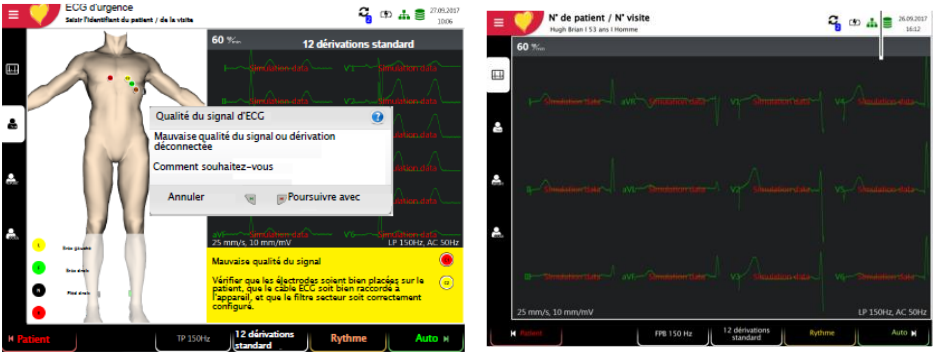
ECG d'urgence
Saisir l'identifiant du patient / de la visite

27.09.2017
10:06

60 $^{bpm}/_{min}$ 12 dérivations standard

Simulation data V1 Simulation data
Simulation data V2 Simulation data
Simulation data
Simulation data
Simulation data
V6 Simulation data

Qualité du signal d'ECG
Mauvaise qualité du signal ou dérivation déconnectée
Comment souhaitez-vous
Annuler
Poursuivre avec

Bras gauche
Bras droit
Pied droit

25 mm/s, 10 mm/mV
LP 150Hz, AC 50Hz

Mauvaise qualité du signal
Vérifier que les électrodes soient bien placées sur le patient, que le câble ECG soit bien raccordé à l'appareil, et que le filtre secteur soit correctement configuré.

Patient
TP 150Hz
12 dérivations standard
Rythme
Auto

N° de patient / N° visite
Hugh Brian I 53 ans I Homme

26.09.2017
16:12

60 $^{bpm}/_{min}$

I Simulation data aVR Simulation data V1 Simulation data V4 Simulation data
II Simulation data aVL Simulation data V2 Simulation data V5 Simulation data
III Simulation data aVF Simulation data V3 Simulation data V6 Simulation data

25 mm/s, 10 mm/mV
LP 150Hz, AC 50Hz

Patient
FPB 150 Hz
12 dérivations standard
Rythme
Auto